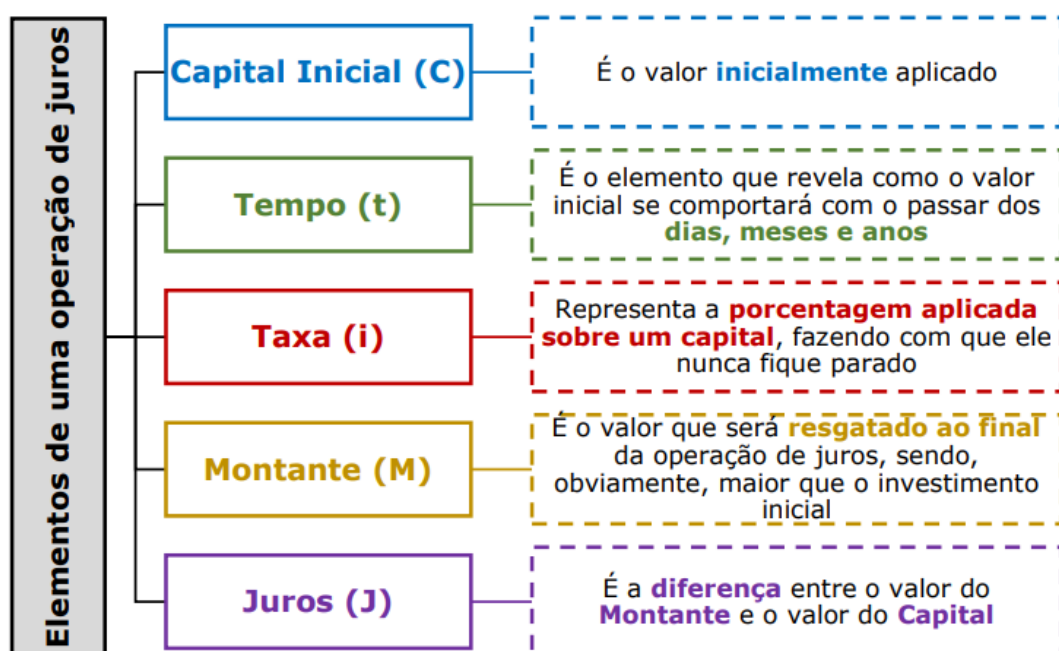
Elementos de uma operação de juros

Capital Inicial (C)

É o valor inicialmente aplicado

Tempo (t)

É o elemento que revela como o valor inicial se comportará com o passar dos dias, meses e anos

Taxa (i)

Representa a porcentagem aplicada sobre um capital, fazendo com que ele nunca fique parado

Montante (M)

É o valor que será resgatado ao final da operação de juros, sendo, obviamente, maior que o investimento inicial

Juros (J)

É a diferença entre o valor do Montante e o valor do Capital